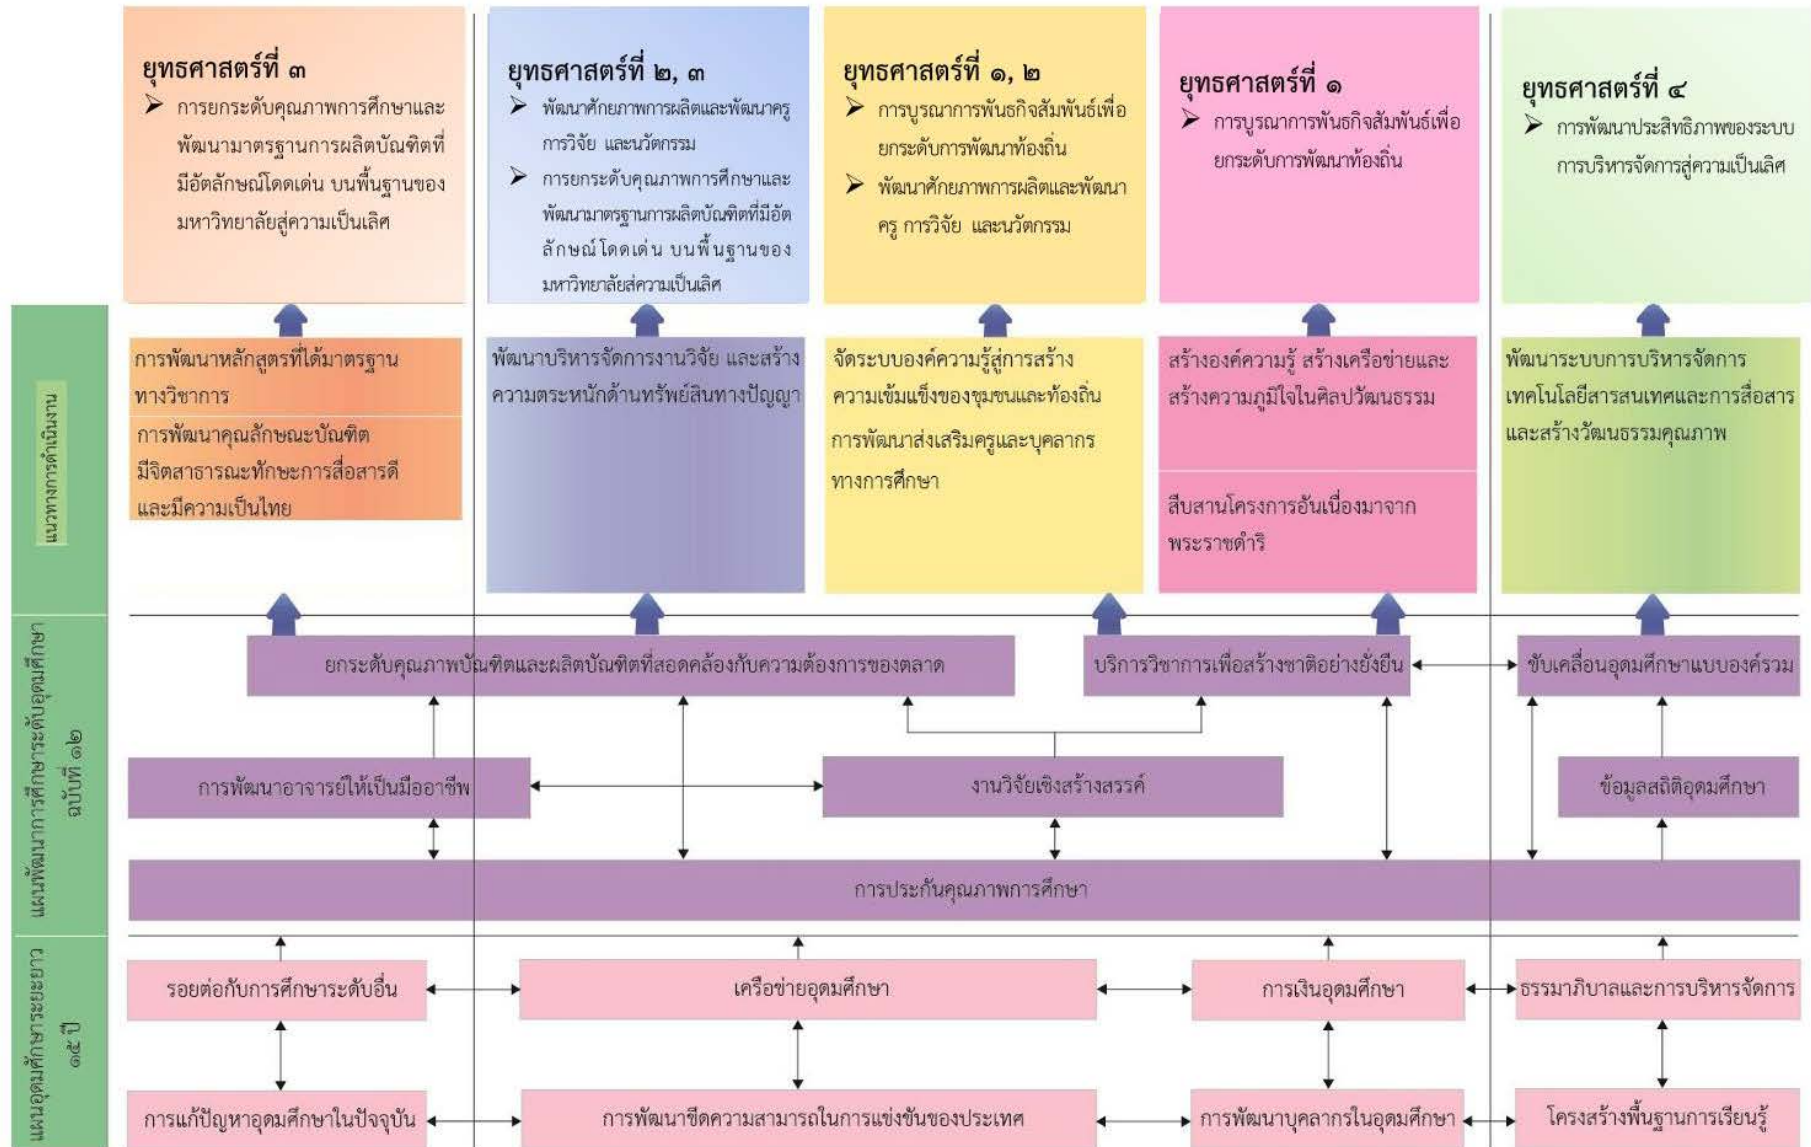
ยุทธศาสตร์ที่ ๓
➢ การยกระดับคุณภาพการศึกษาและพัฒนามาตรฐานการผลิตบัณฑิตที่มีอัตลักษณ์โดดเด่น บนพื้นฐานของมหาวิทยาลัยสู่ความเป็นเลิศ

ยุทธศาสตร์ที่ ๒, ๓
➢ พัฒนาศักยภาพการผลิตและพัฒนาครู การวิจัย และนวัตกรรม
➢ การยกระดับคุณภาพการศึกษาและพัฒนามาตรฐานการผลิตบัณฑิตที่มีอัตลักษณ์โดดเด่น บนพื้นฐานของมหาวิทยาลัยสู่ความเป็นเลิศ

ยุทธศาสตร์ที่ ๑, ๒
➢ การบูรณาการพันธกิจสัมพันธ์เพื่อยกระดับการพัฒนาท้องถิ่น
➢ พัฒนาศักยภาพการผลิตและพัฒนาครู การวิจัย และนวัตกรรม

ยุทธศาสตร์ที่ ๑
➢ การบูรณาการพันธกิจสัมพันธ์เพื่อยกระดับการพัฒนาท้องถิ่น

ยุทธศาสตร์ที่ ๔
➢ การพัฒนาประสิทธิภาพของระบบการบริหารจัดการสู่ความเป็นเลิศ

แนวทางการดำเนินงาน

การพัฒนาหลักสูตรที่ได้มาตรฐานทางวิชาการ
การพัฒนาคุณลักษณะบัณฑิต มีจิตสาธารณะทักษะการสื่อสารดี และมีความเป็นไทย

พัฒนาบริหารจัดการงานวิจัย และสร้างความตระหนักด้านทรัพย์สินทางปัญญา

จัดระบบองค์ความรู้สู่การสร้างความเข้มแข็งของชุมชนและท้องถิ่น
การพัฒนาส่งเสริมครูและบุคลากรทางการศึกษา

สร้างองค์ความรู้ สร้างเครือข่ายและสร้างความภูมิใจในศิลปวัฒนธรรม
สืบสานโครงการอันเนื่องมาจากพระราชดำริ

พัฒนาระบบการบริหารจัดการเทคโนโลยีสารสนเทศและการสื่อสาร และสร้างวัฒนธรรมคุณภาพ

แผนพัฒนาการศึกษาระดับอุดมศึกษา ฉบับที่ ๑๒

ยกระดับคุณภาพบัณฑิตและผลิตบัณฑิตที่สอดคล้องกับความต้องการของตลาด
บริการวิชาการเพื่อสร้างชาติอย่างยั่งยืน
ขับเคลื่อนอุดมศึกษาแบบองค์รวม
การพัฒนาอาจารย์ให้เป็นมืออาชีพ
งานวิจัยเชิงสร้างสรรค์
ข้อมูลสถิติอุดมศึกษา
การประกันคุณภาพการศึกษา

แผนอุดมศึกษาระยะยาว ๑๕ ปี

รอยต่อกับการศึกษาระดับอื่น
เครือข่ายอุดมศึกษา
การเงินอุดมศึกษา
ธรรมาภิบาลและการบริหารจัดการ
การแก้ปัญหาอุดมศึกษาในปัจจุบัน
การพัฒนาขีดความสามารถในการแข่งขันของประเทศ
การพัฒนาบุคลากรในอุดมศึกษา
โครงสร้างพื้นฐานการเรียนรู้